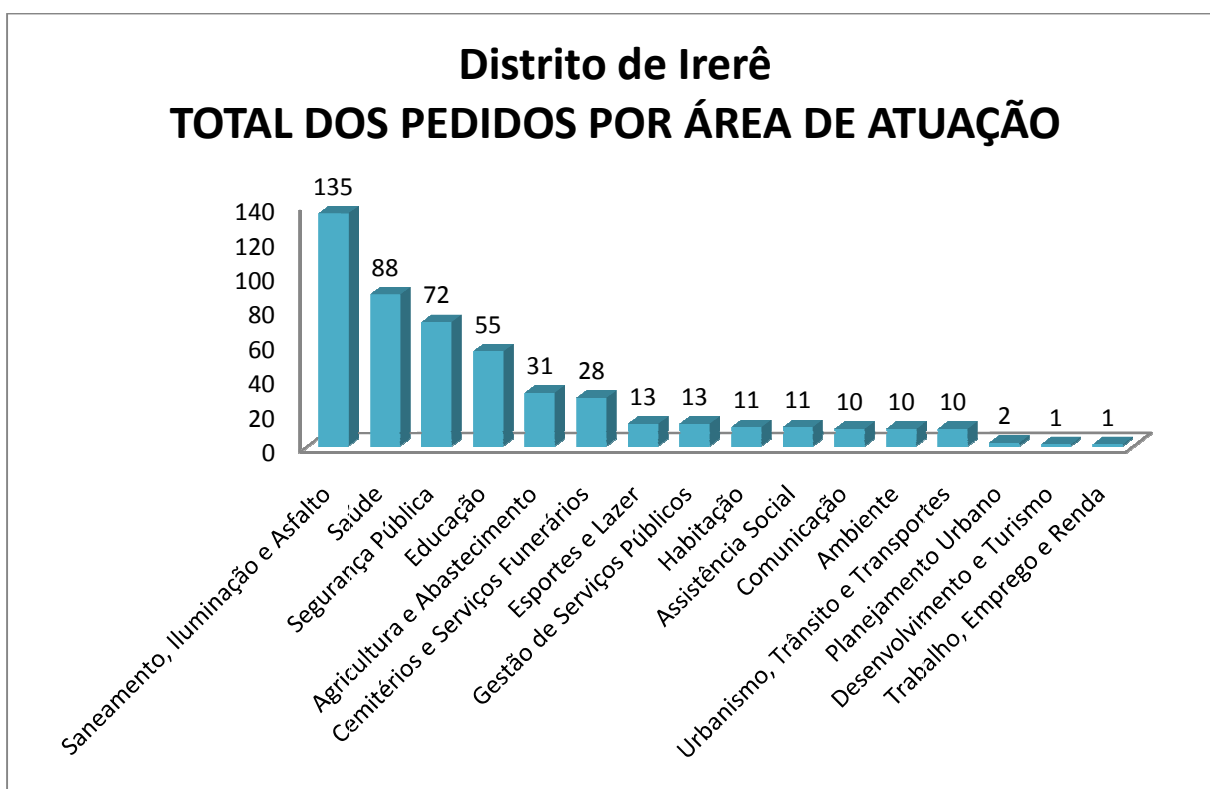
Distrito de Irerê
TOTAL DOS PEDIDOS POR ÁREA DE ATUAÇÃO

140
120
100
80
60
40
20
0

135
88
72
55
31
28
13
13
11
11
10
10
10
2
1
1

Saneamento, Iluminação e Asfalto
Saúde
Segurança Pública
Educação
Agricultura e Abastecimento
Cemitérios e Serviços Funerários
Esportes e Lazer
Gestão de Serviços Públicos
Habitação
Assistência Social
Comunicação
Ambiente
Urbanismo, Trânsito e Transportes
Planejamento Urbano
Desenvolvimento e Turismo
Trabalho, Emprego e Renda